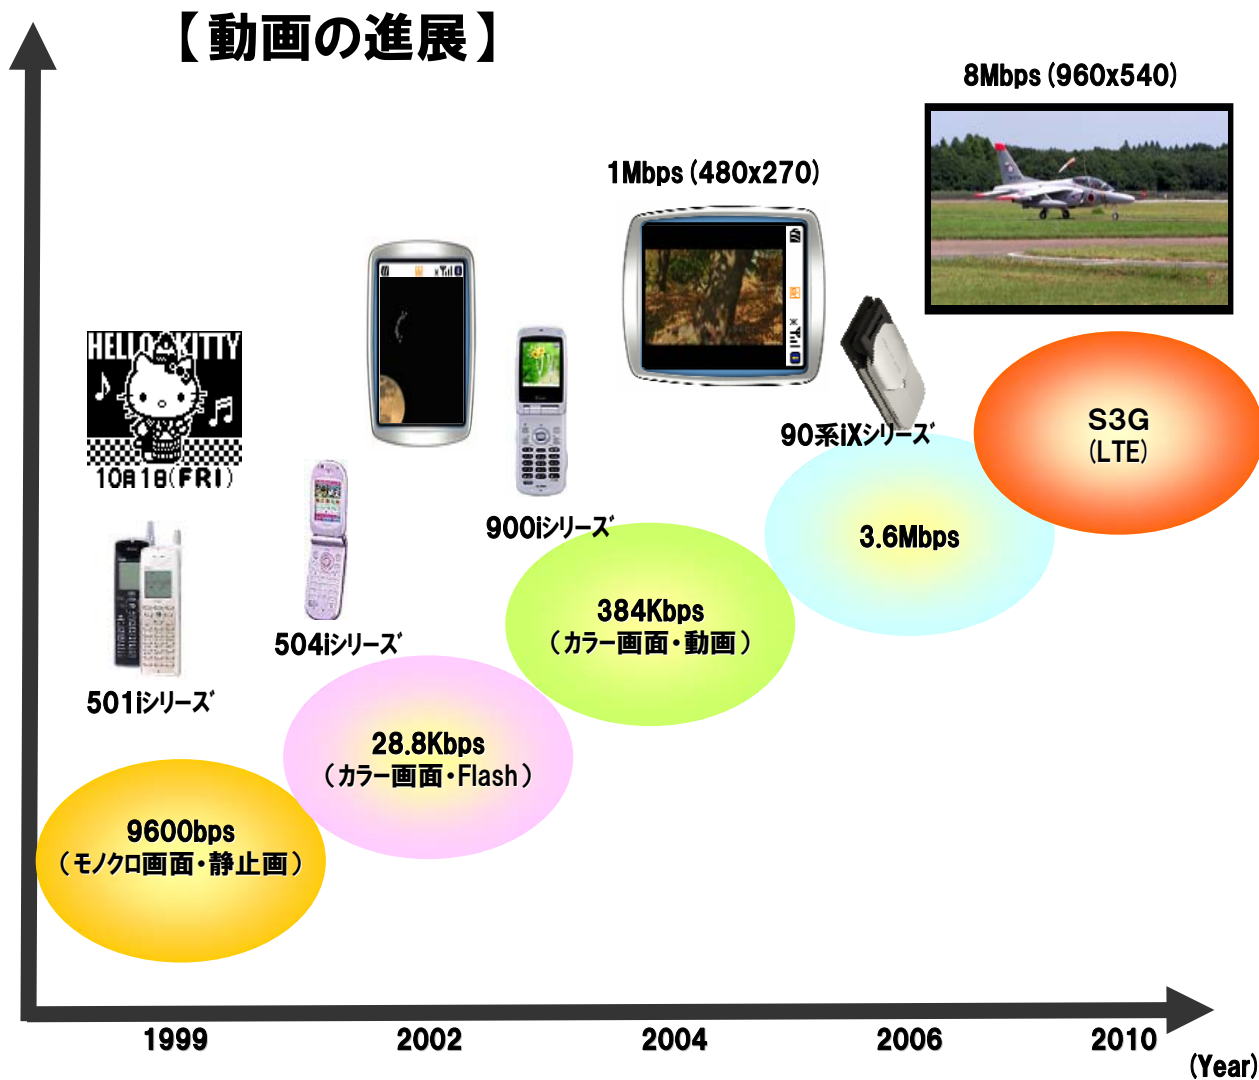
【動画の進展】

8Mbps (960x540)

1Mbps (480x270)

HELLO KITTY

10月18(FRI)

90系iXシリーズ

S3G
(LTE)

900iシリーズ

3.6Mbps

504iシリーズ

384Kbps
(カラー画面・動画)

501iシリーズ

28.8Kbps
(カラー画面・Flash)

9600bps
(モノクロ画面・静止画)

1999

2002

2004

2006

2010

(Year)